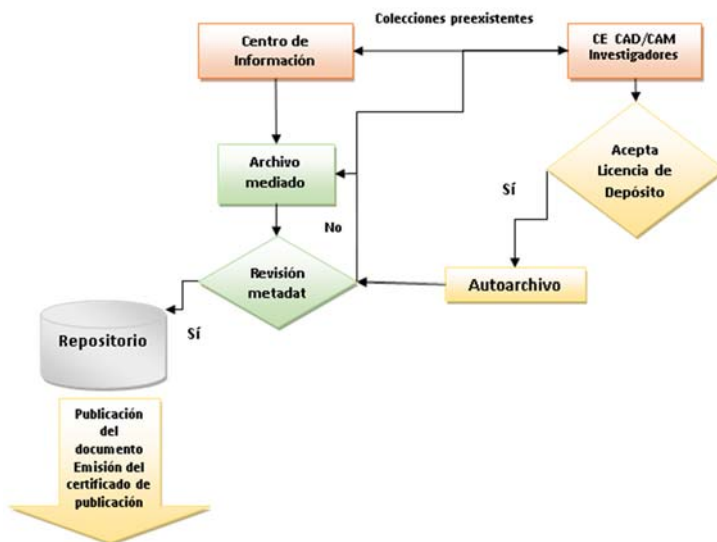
Colecciones preexistentes

Centro de Información

CE CAD/CAM Investigadores

Archivo mediado

Acepta Licencia de Depósito

Sí

No

Revisión metadat

Autoarchivo

Repositorio

Sí

Publicación del documento Emisión del certificado de publicación